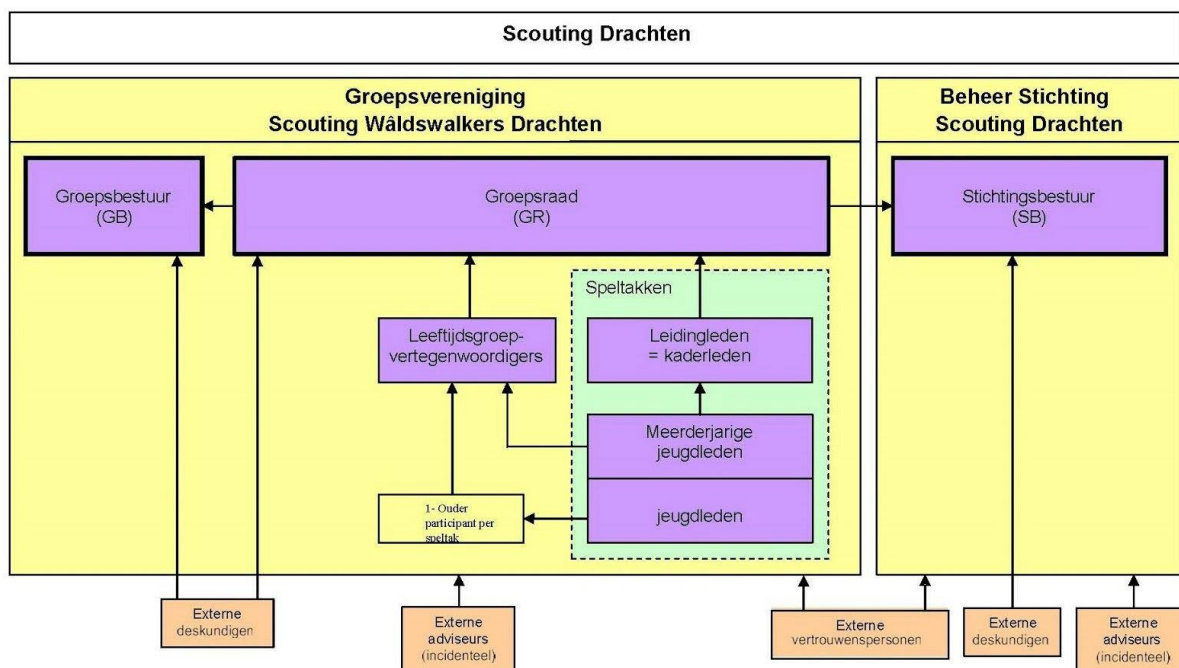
Scouting Drachten

Groepsvereniging
Scouting Wâldswalkers Drachten

Beheer Stichting
Scouting Drachten

Groepsbestuur
(GB)

Groepsraad
(GR)

Stichtingsbestuur
(SB)

Speltakken

Leeftijdsgroep-vertegenwoordigers

Leidingleden
= kaderleden

Meerderjarige
jeugdleden

1- Ouder participant per speltak

jeugdleden

Externe
deskundigen

Externe
adviseurs
(incidenteel)

Externe
vertrouwenspersonen

Externe
deskundigen

Externe
adviseurs
(incidenteel)